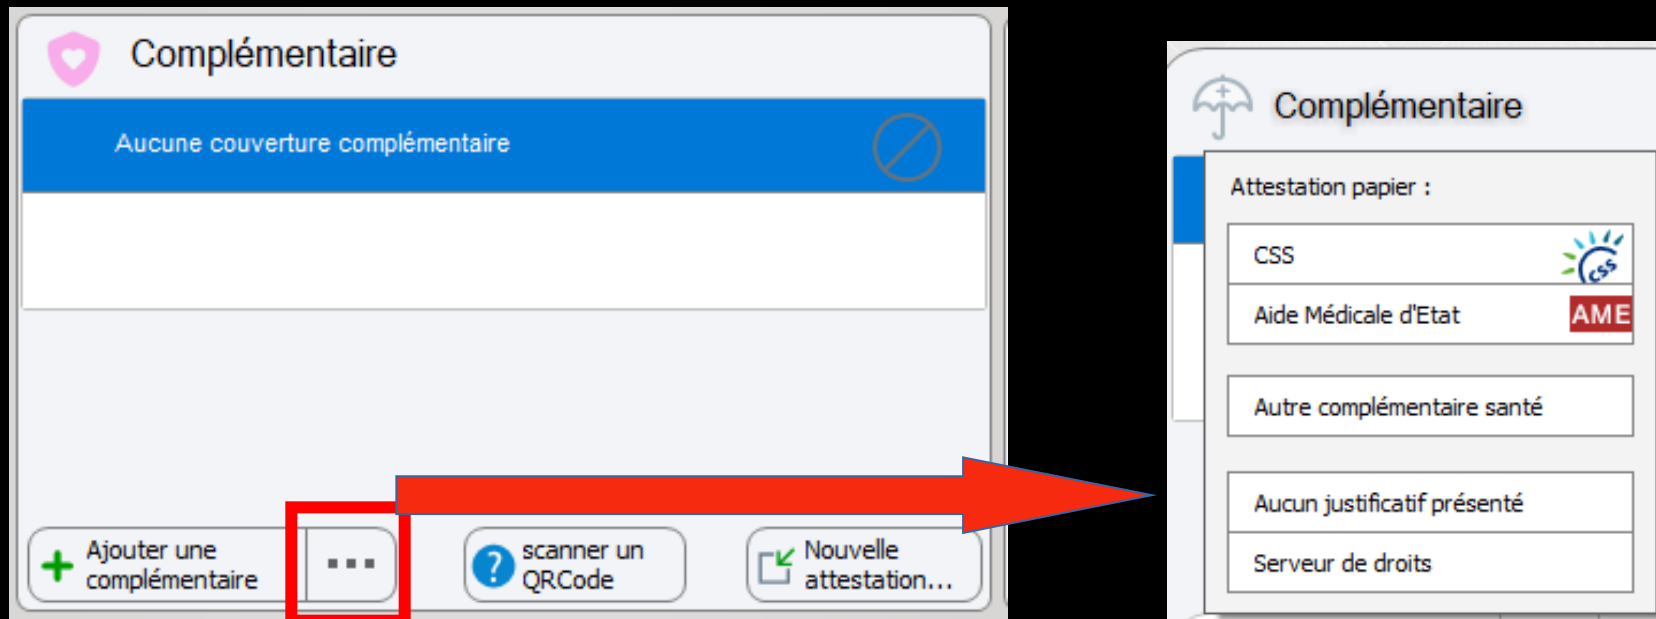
Complémentaire

Aucune couverture complémentaire

Ajouter une complémentaire

...

scanner un QRCode

Nouvelle attestation...

Complémentaire

Attestation papier :

CSS

CSS

Aide Médicale d'Etat

AME

Autre complémentaire santé

Aucun justificatif présenté

Serveur de droits